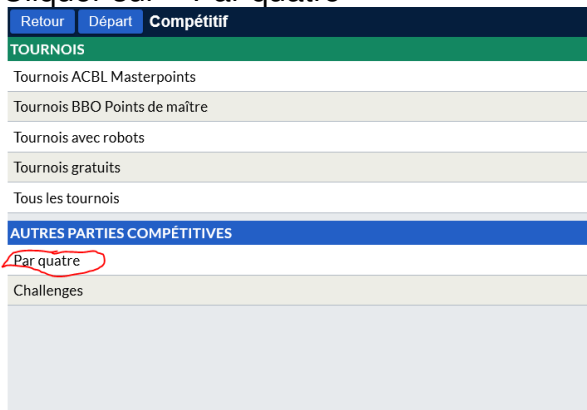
Cliquer sur « Par quatre »

Retour Départ Compétitif

TOURNOIS

Tournois ACBL Masterpoints

Tournois BBO Points de maître

Tournois avec robots

Tournois gratuits

Tous les tournois

AUTRES PARTIES COMPÉTITIVES

Par quatre

Challenges